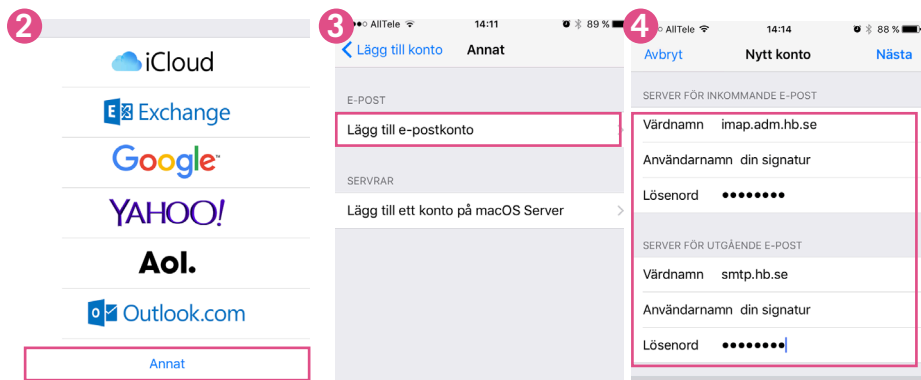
2

iCloud

Exchange

Google

YAHOO!

Aol.

Outlook.com

Annat

3

AllTele 14:11 89 %

Lägg till konto Annat

E-POST

Lägg till e-postkonto

SERVRAR

Lägg till ett konto på macOS Server

4

AllTele 14:14 88 %

Avbryt Nytt konto Nästa

SERVER FÖR INKOMMANDE E-POST

| | |
|---|---|
| Värdnamn | imap.adm.hb.se |
| Användarnamn | din signatur |
| Lösenord | •••••••• |

SERVER FÖR UTGÅENDE E-POST

| | |
|---|---|
| Värdnamn | smtp.hb.se |
| Användarnamn | din signatur |
| Lösenord | •••••••• |